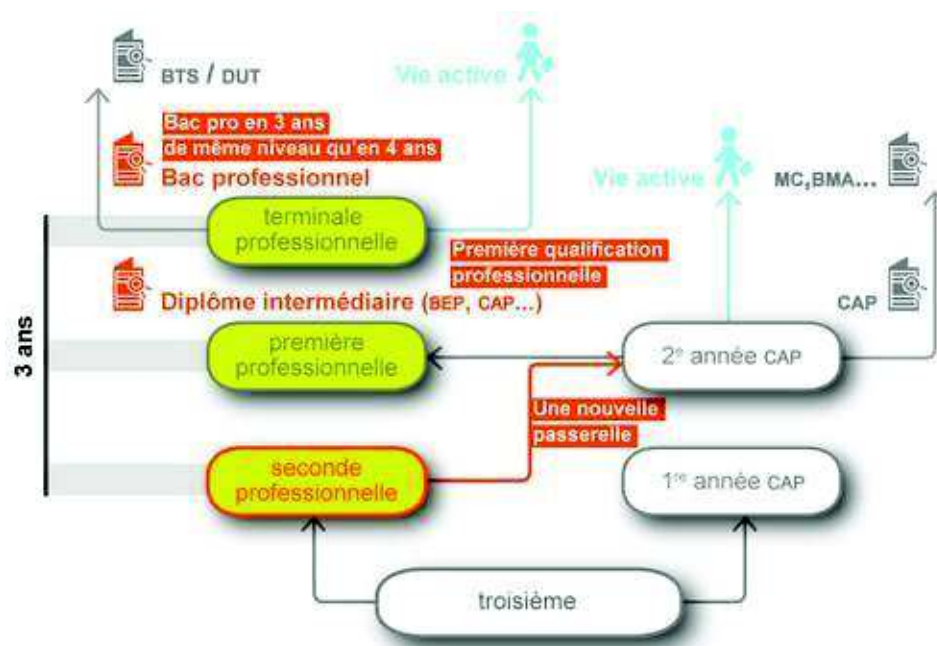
BTS / DUT

Vie active

Bac pro en 3 ans
de même niveau qu'en 4 ans
Bac professionnel

Vie active

MC,BMA...

3 ans

terminale professionnelle

Première qualification professionnelle

Diplôme intermédiaire (BEP, CAP...)

CAP

première professionnelle

2$^{e}$ année CAP

Une nouvelle passerelle

seconde professionnelle

1$^{re}$ année CAP

troisième